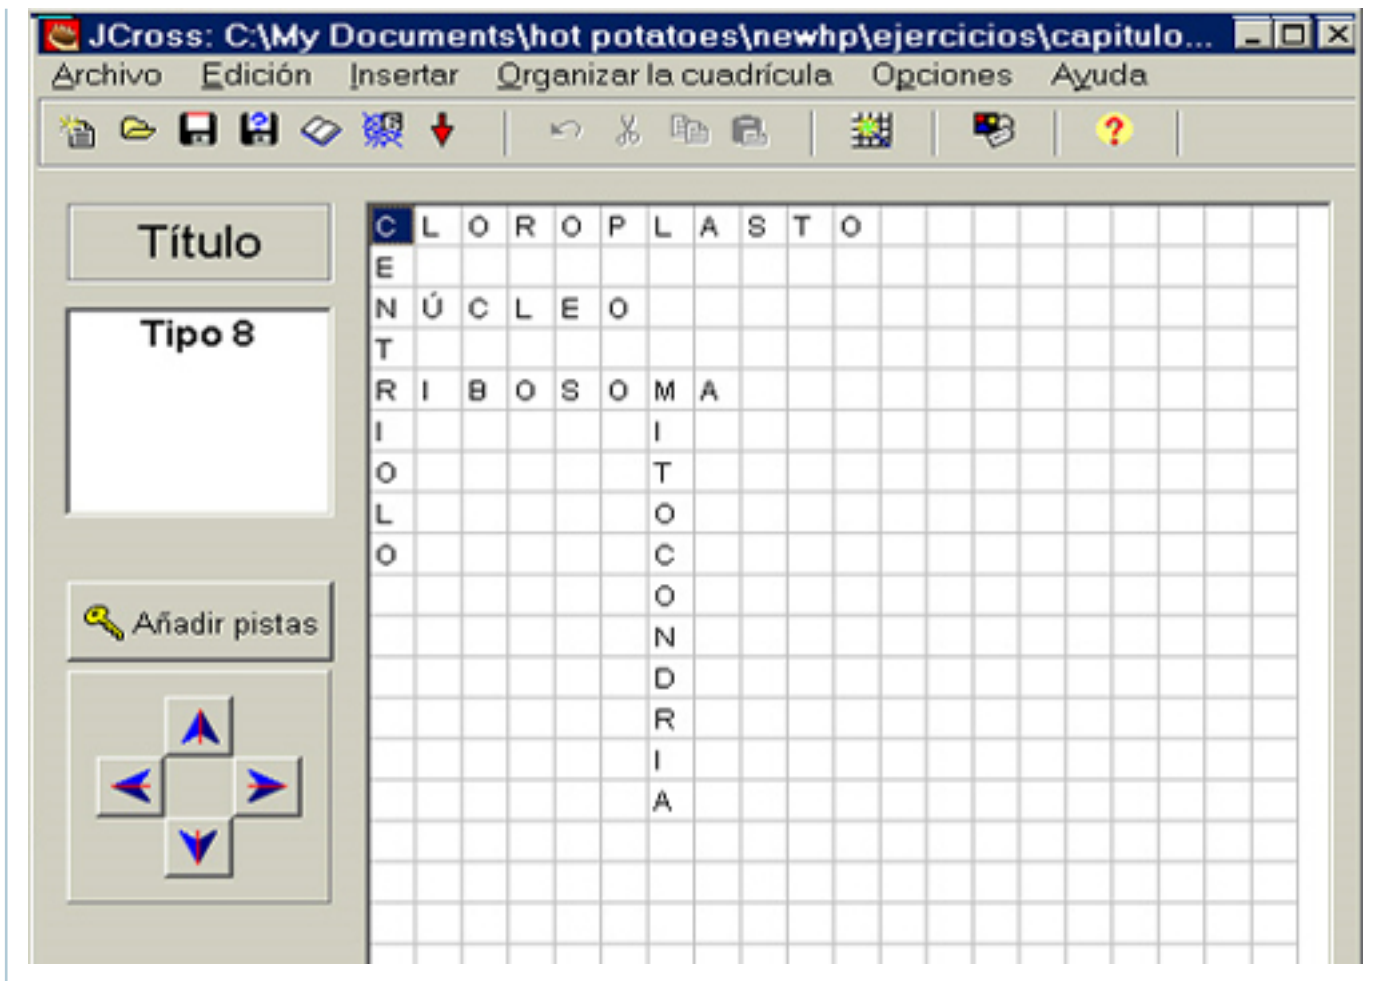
JCross: C:\My Documents\hot potatoes\newhp\ejercicios\capitulo...

Archivo Edición Insertar Organizar la cuadrícula Opciones Ayuda

Título

Tipo 8

Añadir pistas

| | | | | | | | | | | |
|---|---|---|---|---|---|---|---|---|---|---|
| C | L | O | R | O | P | L | A | S | T | O |
| E | | | | | | | | | | |
| N | Ú | C | L | E | O | | | | | |
| T | | | | | | | | | | |
| R | I | B | O | S | O | M | A | | | |
| I | | | | | | I | | | | |
| O | | | | | | T | | | | |
| L | | | | | | O | | | | |
| O | | | | | | C | | | | |
| | | | | | | O | | | | |
| | | | | | | N | | | | |
| | | | | | | D | | | | |
| | | | | | | R | | | | |
| | | | | | | I | | | | |
| | | | | | | A | | | | |